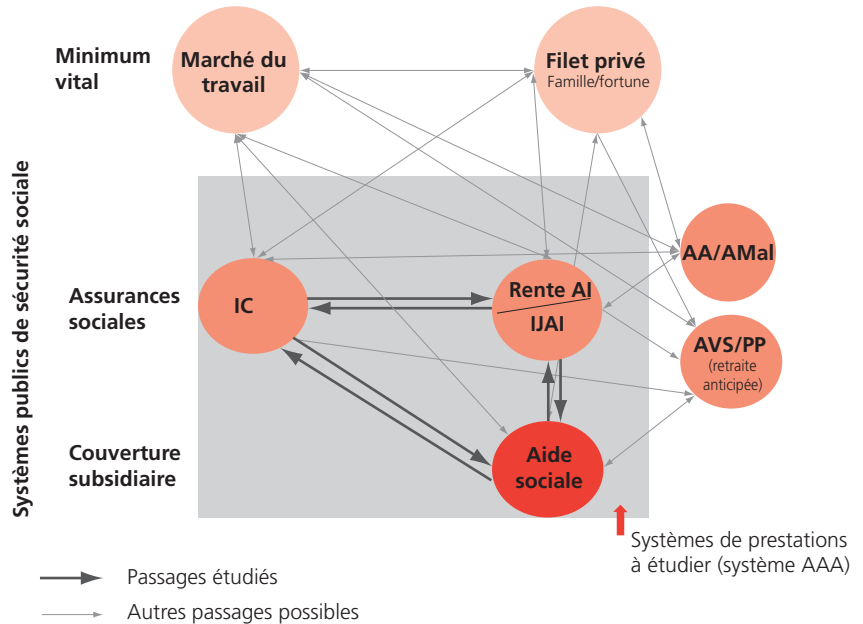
Minimum vital

Marché du travail

Filet privé
Famille/fortune

Systèmes publics de sécurité sociale

Assurances sociales

IC

Rente AI
IJAI

AA/AMal

AVS/PP
(retraite anticipée)

Couverture subsidiaire

Aide sociale

Systèmes de prestations à étudier (système AAA)

Passages étudiés

Autres passages possibles